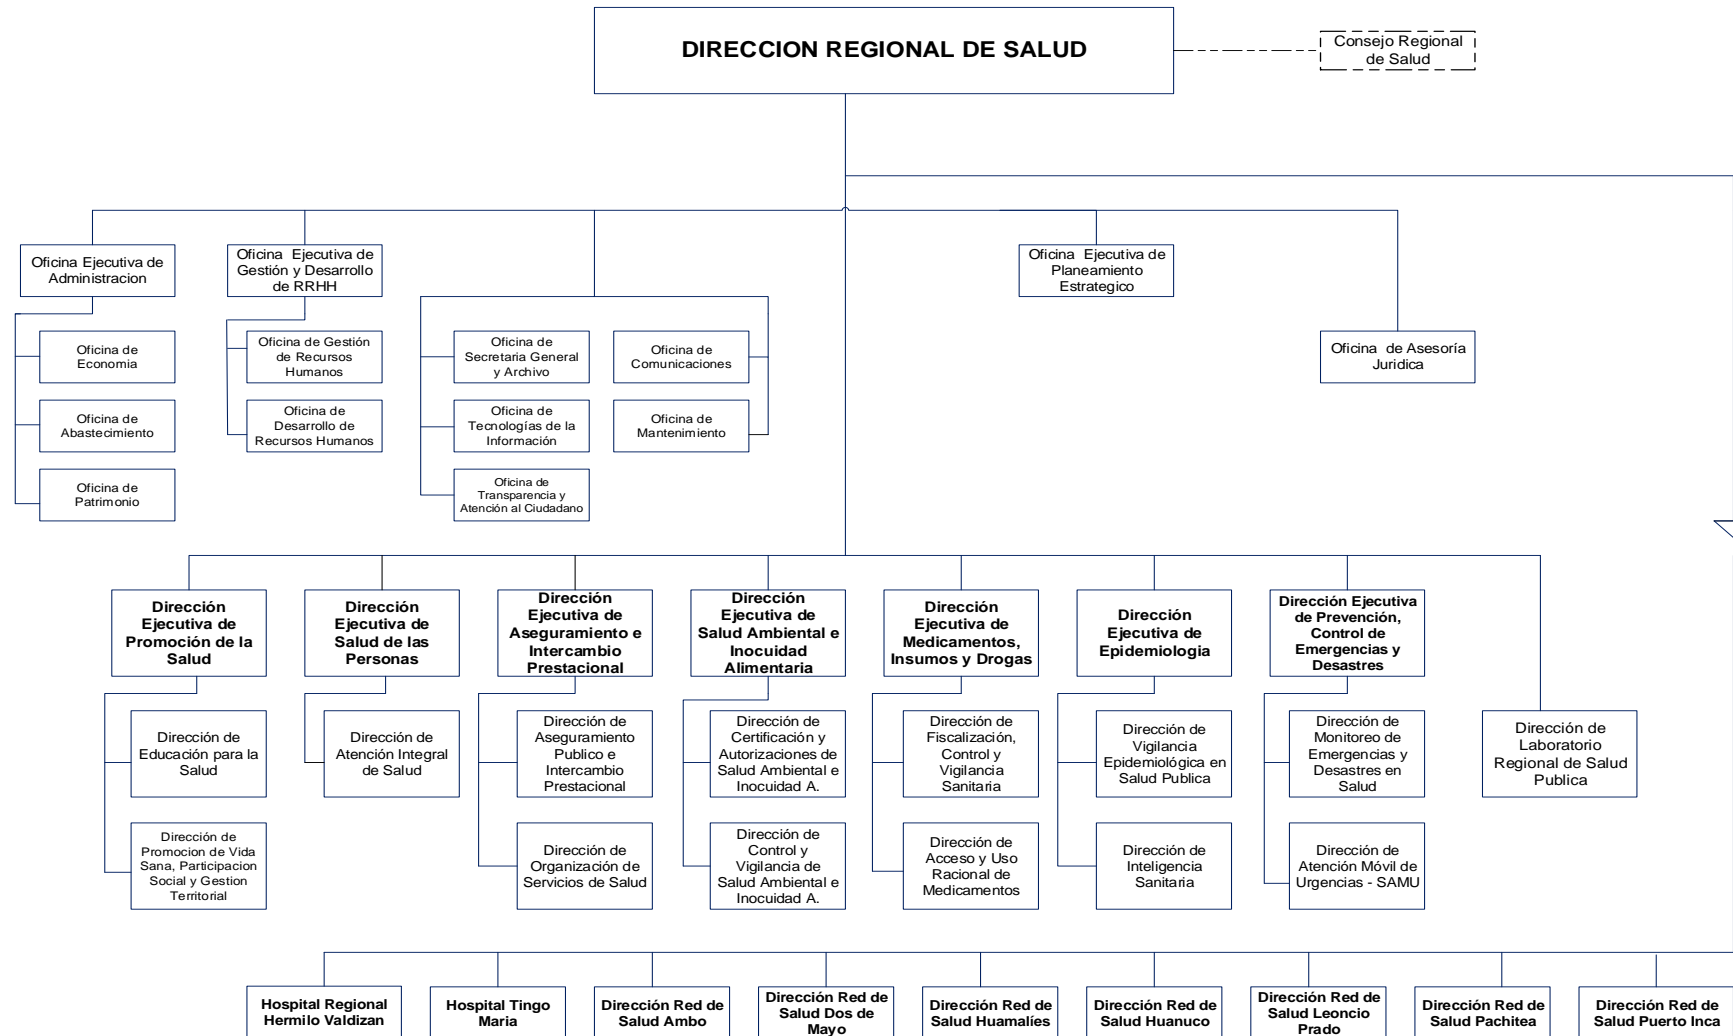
DIRECCION REGIONAL DE SALUD

Consejo Regional de Salud

Oficina Ejecutiva de Administracion

Oficina de Economia

Oficina de Abastecimiento

Oficina de Patrimonio

Oficina Ejecutiva de Gestión y Desarrollo de RRHH

Oficina de Gestión de Recursos Humanos

Oficina de Desarrollo de Recursos Humanos

Oficina de Secretaria General y Archivo

Oficina de Tecnologías de la Información

Oficina de Transparencia y Atención al Ciudadano

Oficina de Comunicaciones

Oficina de Mantenimiento

Oficina Ejecutiva de Planeamiento Estrategico

Oficina de Asesoría Juridica

Dirección Ejecutiva de Promoción de la Salud

Dirección de Educación para la Salud

Dirección de Promocion de Vida Sana, Participacion Social y Gestion Territorial

Dirección Ejecutiva de Salud de las Personas

Dirección de Atención Integral de Salud

Dirección Ejecutiva de Aseguramiento e Intercambio Prestacional

Dirección de Aseguramiento Publico e Intercambio Prestacional

Dirección de Organización de Servicios de Salud

Dirección Ejecutiva de Salud Ambiental e Inocuidad Alimentaria

Dirección de Certificación y Autorizaciones de Salud Ambiental e Inocuidad A.

Dirección de Control y Vigilancia de Salud Ambiental e Inocuidad A.

Dirección Ejecutiva de Medicamentos, Insumos y Drogas

Dirección de Fiscalización, Control y Vigilancia Sanitaria

Dirección de Acceso y Uso Racional de Medicamentos

Dirección Ejecutiva de Epidemiologia

Dirección de Vigilancia Epidemiológica en Salud Publica

Dirección de Inteligencia Sanitaria

Dirección Ejecutiva de Prevención, Control de Emergencias y Desastres

Dirección de Monitoreo de Emergencias y Desastres en Salud

Dirección de Atención Móvil de Urgencias - SAMU

Dirección de Laboratorio Regional de Salud Publica

Hospital Regional Hermilo Valdizan

Hospital Tingo Maria

Dirección Red de Salud Ambo

Dirección Red de Salud Dos de Mayo

Dirección Red de Salud Huamalíes

Dirección Red de Salud Huanuco

Dirección Red de Salud Leoncio Prado

Dirección Red de Salud Pachitea

Dirección Red de Salud Puerto Inca